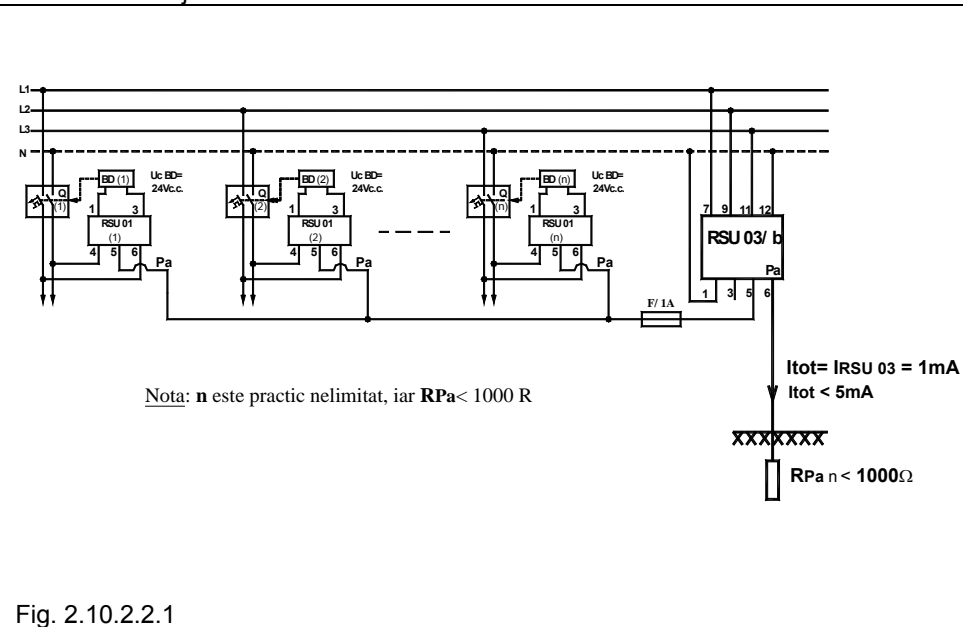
L1
L2
L3
N

Q (1)
BD (1)
Uc BD= 24Vc.c.
1 3
RSU 01 (1)
4 5 6
Pa

Q (2)
BD (2)
Uc BD= 24Vc.c.
1 3
RSU 01 (2)
4 5 6
Pa

Q (n)
BD (n)
Uc BD= 24Vc.c.
1 3
RSU 01 (n)
4 5 6
Pa

7 9 11 12
RSU 03/ b
Pa
1 3 5 6

F/ 1A

Itot= IRSU 03 = 1mA
Itot < 5mA

Nota: **n** este practic nelimitat, iar **RPa**< 1000 R

XXXXXXX

RPa n < 1000Ω

Fig. 2.10.2.2.1